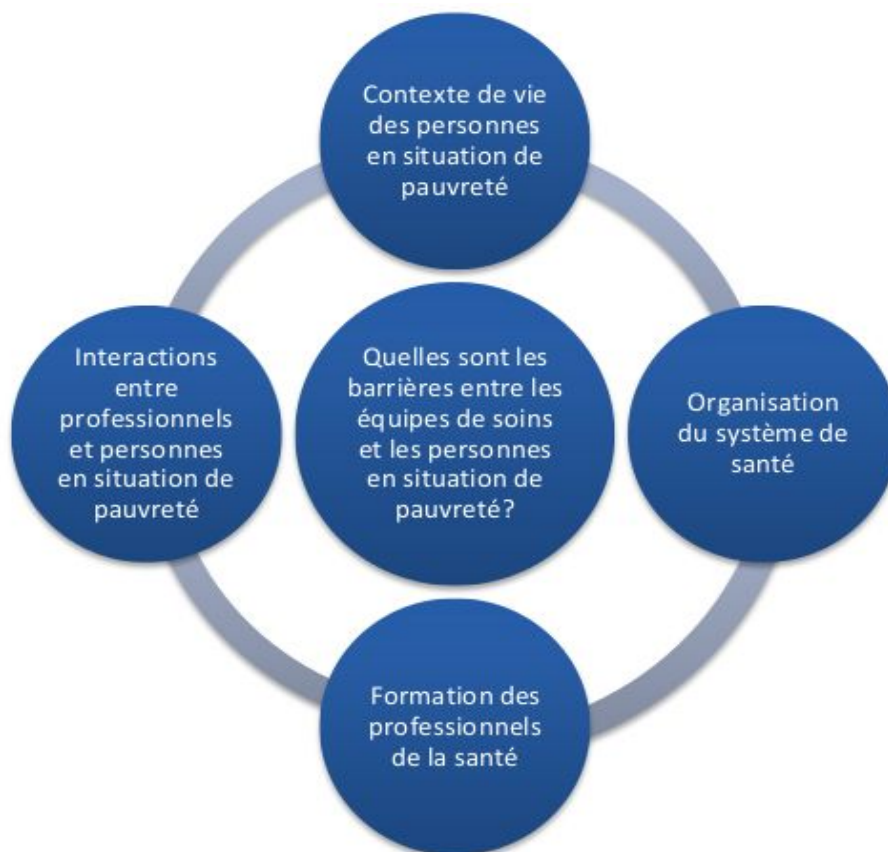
Contexte de vie des personnes en situation de pauvreté

Interactions entre professionnels et personnes en situation de pauvreté

Quelles sont les barrières entre les équipes de soins et les personnes en situation de pauvreté?

Organisation du système de santé

Formation des professionnels de la santé